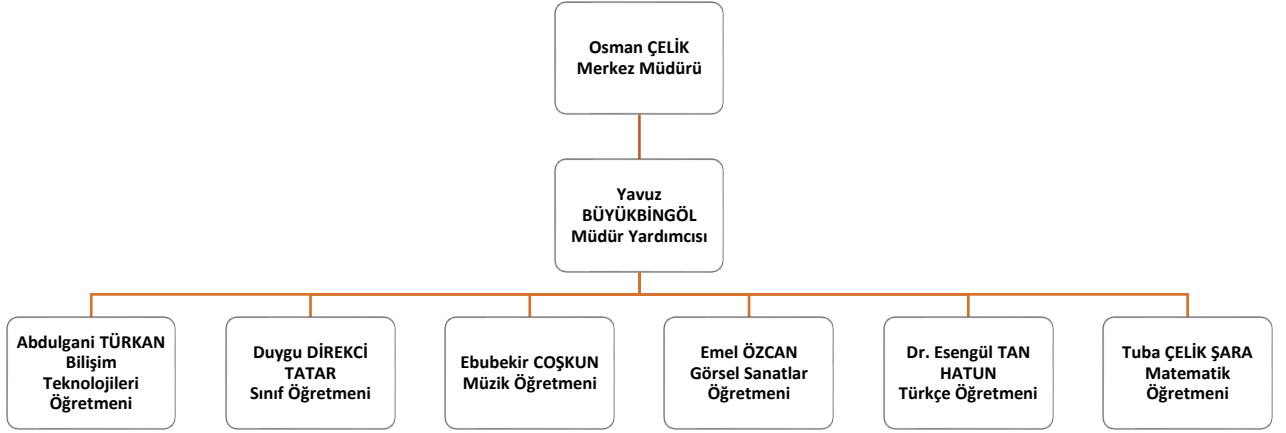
Osman ÇELİK
Merkez Müdürü

Yavuz BÜYÜKBİNGÖL
Müdür Yardımcısı

Abdulgani TÜRKAN
Bilişim Teknolojileri Öğretmeni

Duygu DİREKCİ TATAR
Sınıf Öğretmeni

Ebubekir COŞKUN
Müzik Öğretmeni

Emel ÖZCAN
Görsel Sanatlar Öğretmeni

Dr. Esengül TAN HATUN
Türkçe Öğretmeni

Tuba ÇELİK ŞARA
Matematik Öğretmeni